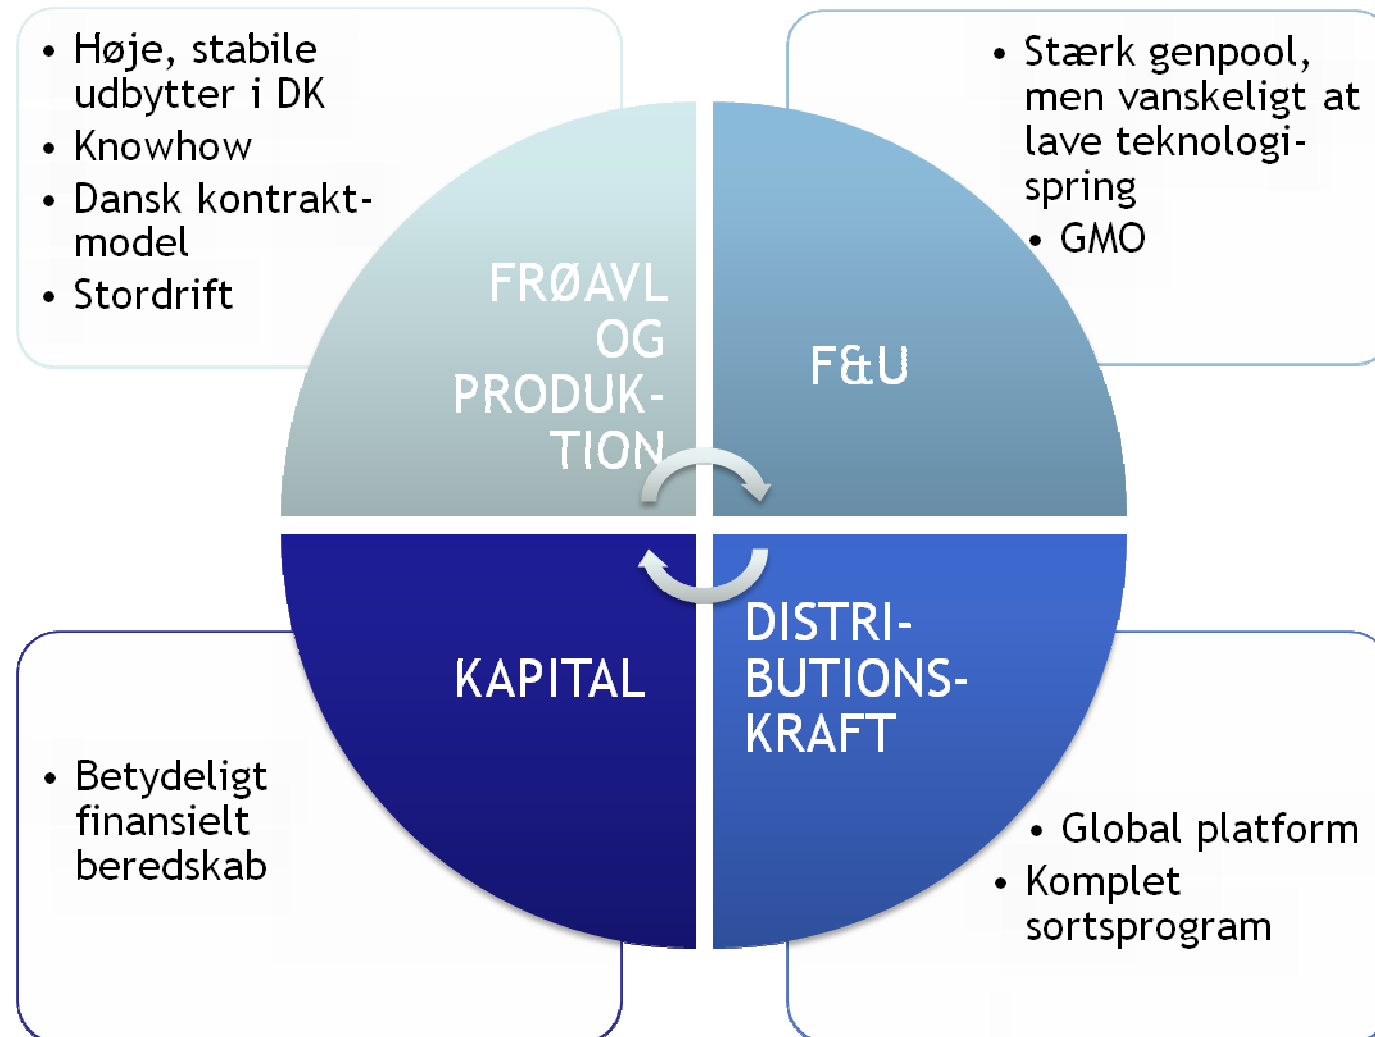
• Høje, stabile udbytter i DK
• Knowhow
• Dansk kontrakt-model
• Stordrift

• Stærk genpool, men vanskeligt at lave teknologi-spring
• GMO

FRØAVL OG PRODUK-TION

F&U

KAPITAL

DISTRI-BUTIONS-KRAFT

• Betydeligt finansielt beredskab

• Global platform
• Komplet sortsprogram